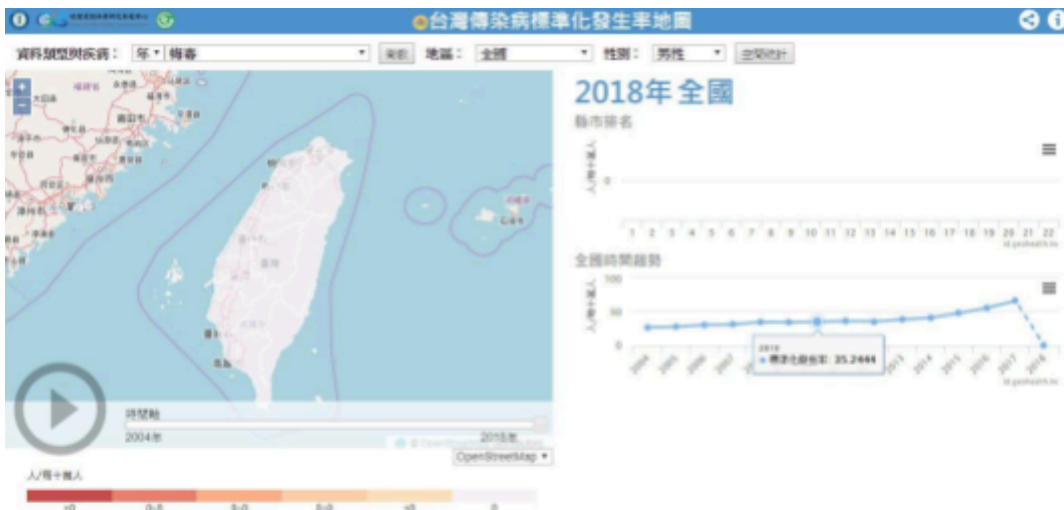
台灣傳染病標準化發生率地圖

資料類型與疾病： 年 梅毒 更新 地區： 全國 性別： 男性 空間統計

2018年 全國

縣市排名

人/每十萬人

0

1 2 3 4 5 6 7 8 9 10 11 12 13 14 15 16 17 18 19 20 21 22

全國時間趨勢

100

50

0

2004 2005 2006 2007 2013 2014 2015 2016 2017 2018

2018
● 標準化發生率: 35.2444

時間軸

2004年 2018年

OpenStreetMap

人/每十萬人

+
-

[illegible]